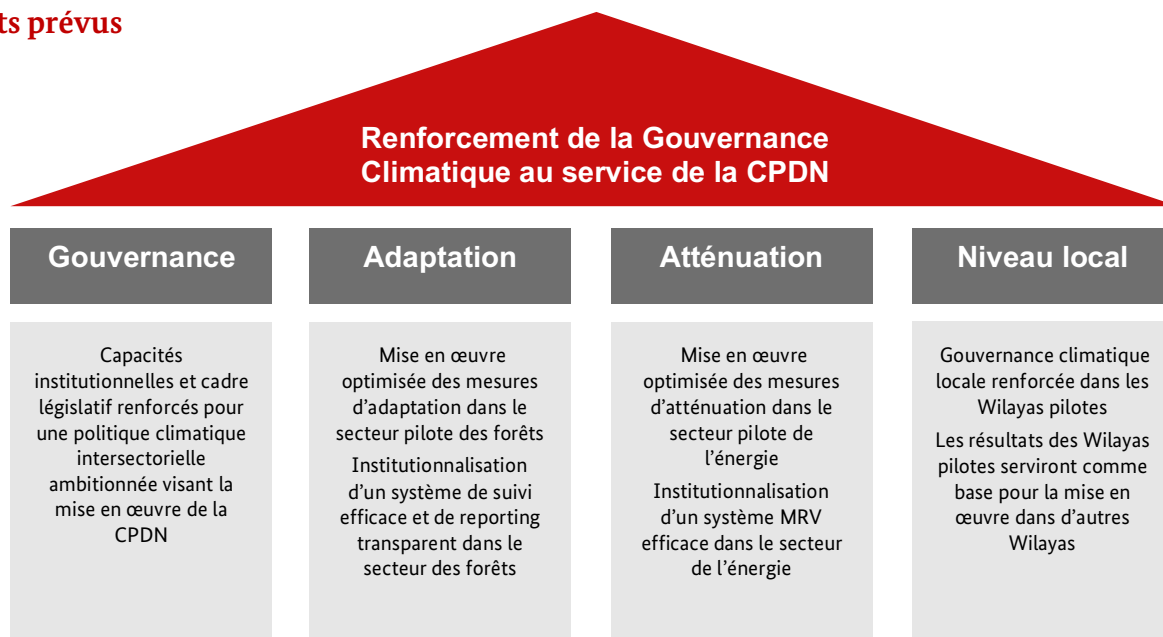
ts prévus

Renforcement de la Gouvernance Climatique au service de la CPDN

Gouvernance

Capacités institutionnelles et cadre législatif renforcés pour une politique climatique intersectorielle ambitionnée visant la mise en œuvre de la CPDN

Adaptation

Mise en œuvre optimisée des mesures d'adaptation dans le secteur pilote des forêts

Institutionnalisation d'un système de suivi efficace et de reporting transparent dans le secteur des forêts

Atténuation

Mise en œuvre optimisée des mesures d'atténuation dans le secteur pilote de l'énergie

Institutionnalisation d'un système MRV efficace dans le secteur de l'énergie

Niveau local

Gouvernance climatique locale renforcée dans les Wilayas pilotes

Les résultats des Wilayas pilotes serviront comme base pour la mise en œuvre dans d'autres Wilayas